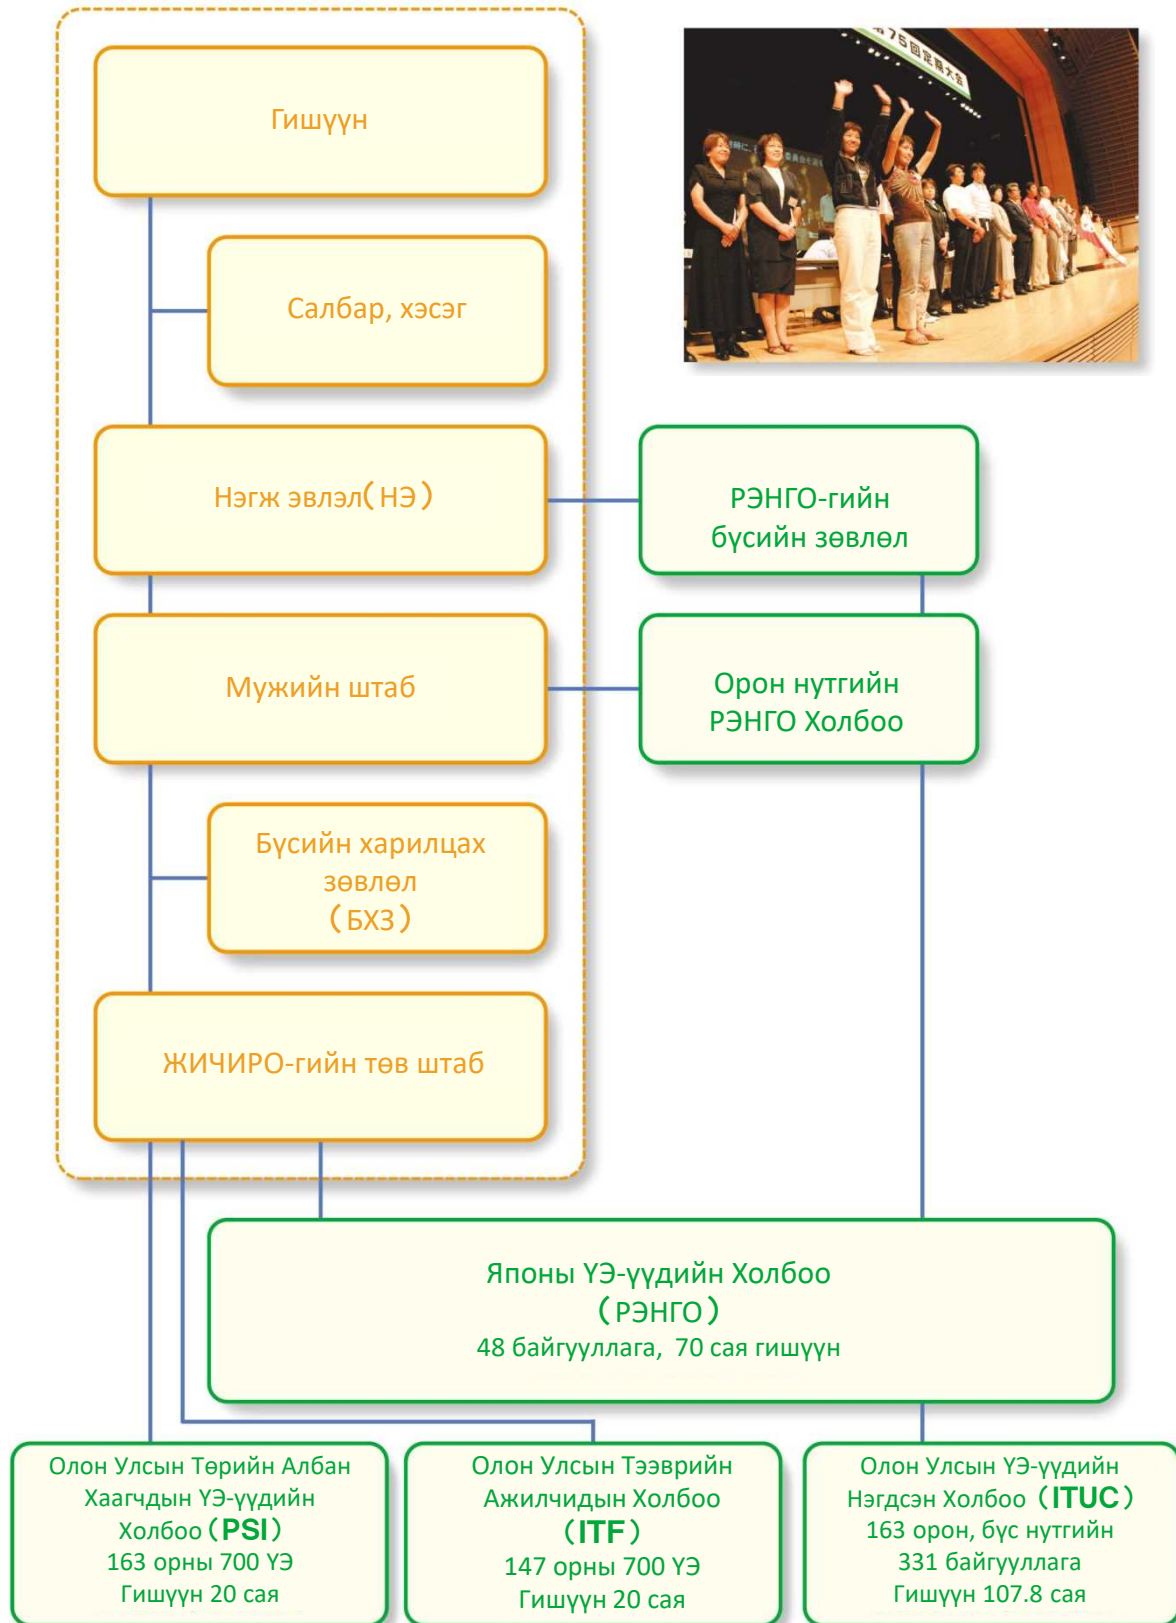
Гишүүн

Салбар, хэсэг

Нэгж эвлэл（НЭ）

РЭНГО-гийн бүсийн зөвлөл

Мужийн штаб

Орон нутгийн РЭНГО Холбоо

Бүсийн харилцах зөвлөл（БХЗ）

ЖИЧИРО-гийн төв штаб

Японы ҮЭ-үүдийн Холбоо（РЭНГО）
48 байгууллага, 70 сая гишүүн

Олон Улсын Төрийн Албан Хаагчдын ҮЭ-үүдийн Холбоо（PSI）
163 орны 700 ҮЭ
Гишүүн 20 сая

Олон Улсын Тээврийн Ажилчидын Холбоо（ITF）
147 орны 700 ҮЭ
Гишүүн 20 сая

Олон Улсын ҮЭ-үүдийн Нэгдсэн Холбоо（ITUC）
163 орон, бүс нутгийн 331 байгууллага
Гишүүн 107.8 сая